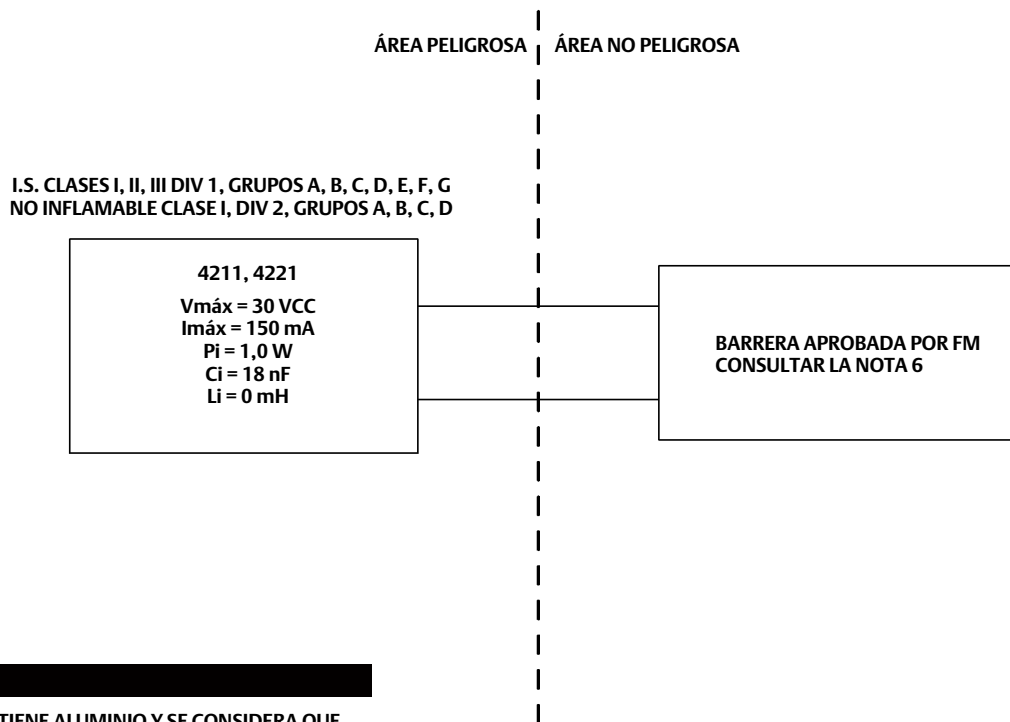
ÁREA PELIGROSA

ÁREA NO PELIGROSA

I.S. CLASES I, II, III DIV 1, GRUPOS A, B, C, D, E, F, G
NO INFLAMABLE CLASE I, DIV 2, GRUPOS A, B, C, D

4211, 4221

Vmáx = 30 VCC
Imáx = 150 mA
Pi = 1,0 W
Ci = 18 nF
Li = 0 mH

BARRERA APROBADA POR FM
CONSULTAR LA NOTA 6

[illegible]TIENE ALUMINIO Y SE CONSIDERA QUE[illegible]